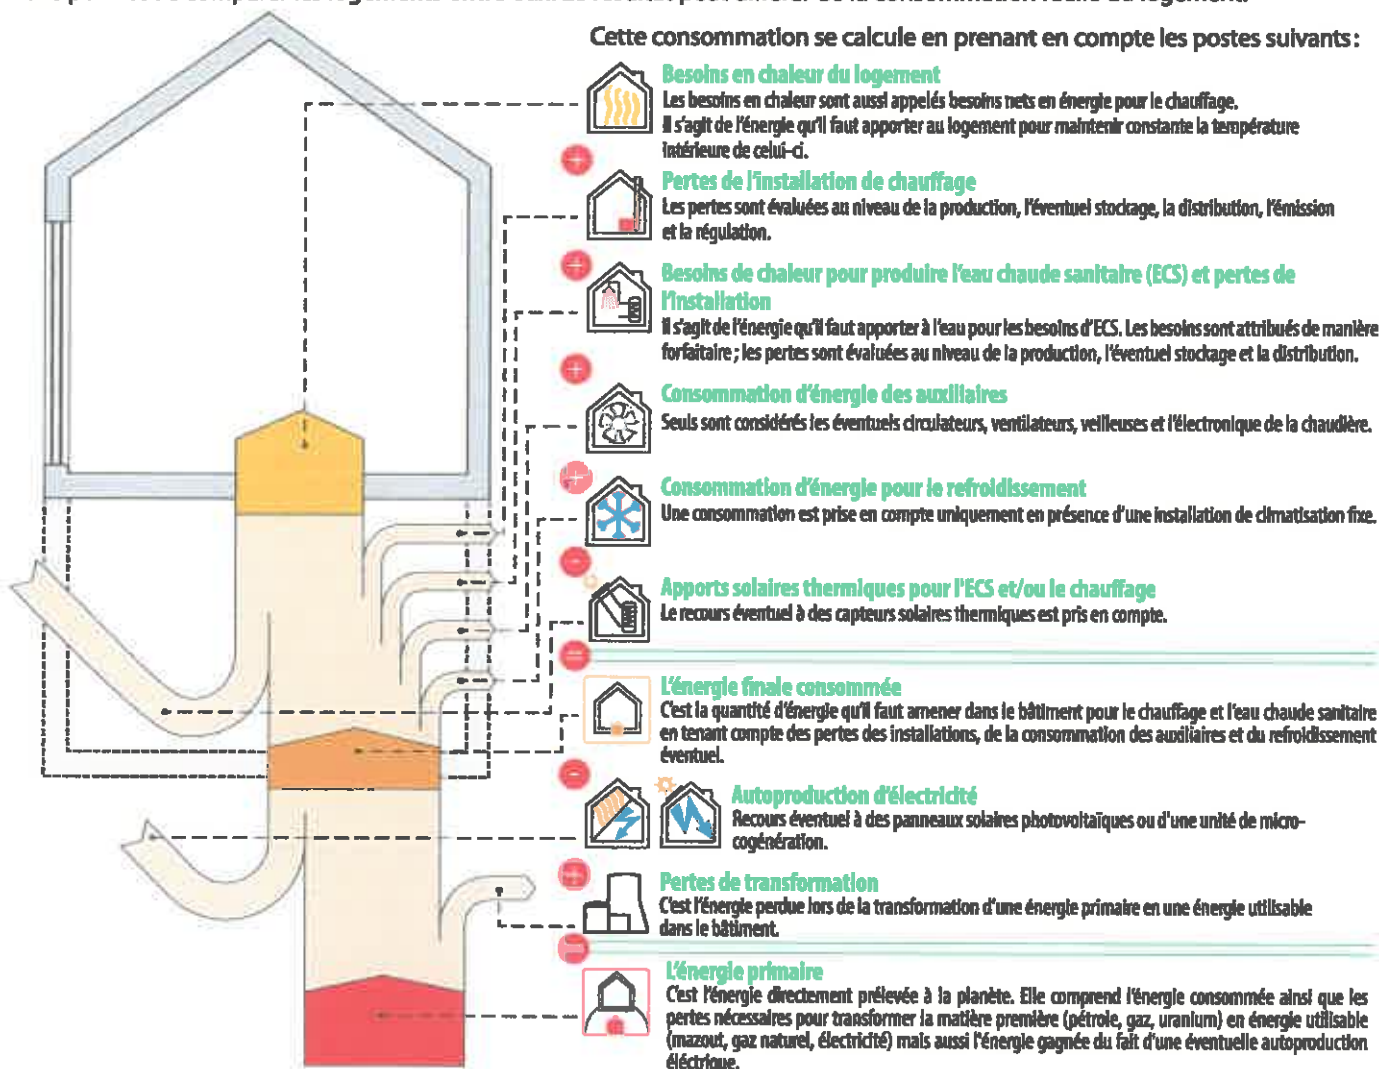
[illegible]

Cette consommation se calcule en prenant en compte les postes suivants :

Besoins en chaleur du logement
Les besoins en chaleur sont aussi appelés besoins nets en énergie pour le chauffage. Il s'agit de l'énergie qu'il faut apporter au logement pour maintenir constante la température intérieure de celui-ci.

Pertes de l'installation de chauffage
Les pertes sont évaluées au niveau de la production, l'éventuel stockage, la distribution, l'émission et la régulation.

Besoins de chaleur pour produire l'eau chaude sanitaire (ECS) et pertes de l'installation
Il s'agit de l'énergie qu'il faut apporter à l'eau pour les besoins d'ECS. Les besoins sont attribués de manière forfaitaire ; les pertes sont évaluées au niveau de la production, l'éventuel stockage et la distribution.

Consommation d'énergie des auxiliaires
Seuls sont considérés les éventuels circulateurs, ventilateurs, veilleuses et l'électronique de la chaudière.

Consommation d'énergie pour le refroidissement
Une consommation est prise en compte uniquement en présence d'une installation de climatisation fixe.

Apports solaires thermiques pour l'ECS et/ou le chauffage
Le recours éventuel à des capteurs solaires thermiques est pris en compte.

L'énergie finale consommée
C'est la quantité d'énergie qu'il faut amener dans le bâtiment pour le chauffage et l'eau chaude sanitaire en tenant compte des pertes des installations, de la consommation des auxiliaires et du refroidissement éventuel.

Autoproduction d'électricité
Recours éventuel à des panneaux solaires photovoltaïques ou d'une unité de micro-cogénération.

Pertes de transformation
C'est l'énergie perdue lors de la transformation d'une énergie primaire en une énergie utilisable dans le bâtiment.

L'énergie primaire
C'est l'énergie directement prélevée à la planète. Elle comprend l'énergie consommée ainsi que les pertes nécessaires pour transformer la matière première (pétrole, gaz, uranium) en énergie utilisable (mazout, gaz naturel, électricité) mais aussi l'énergie gagnée du fait d'une éventuelle autoproduction électrique.